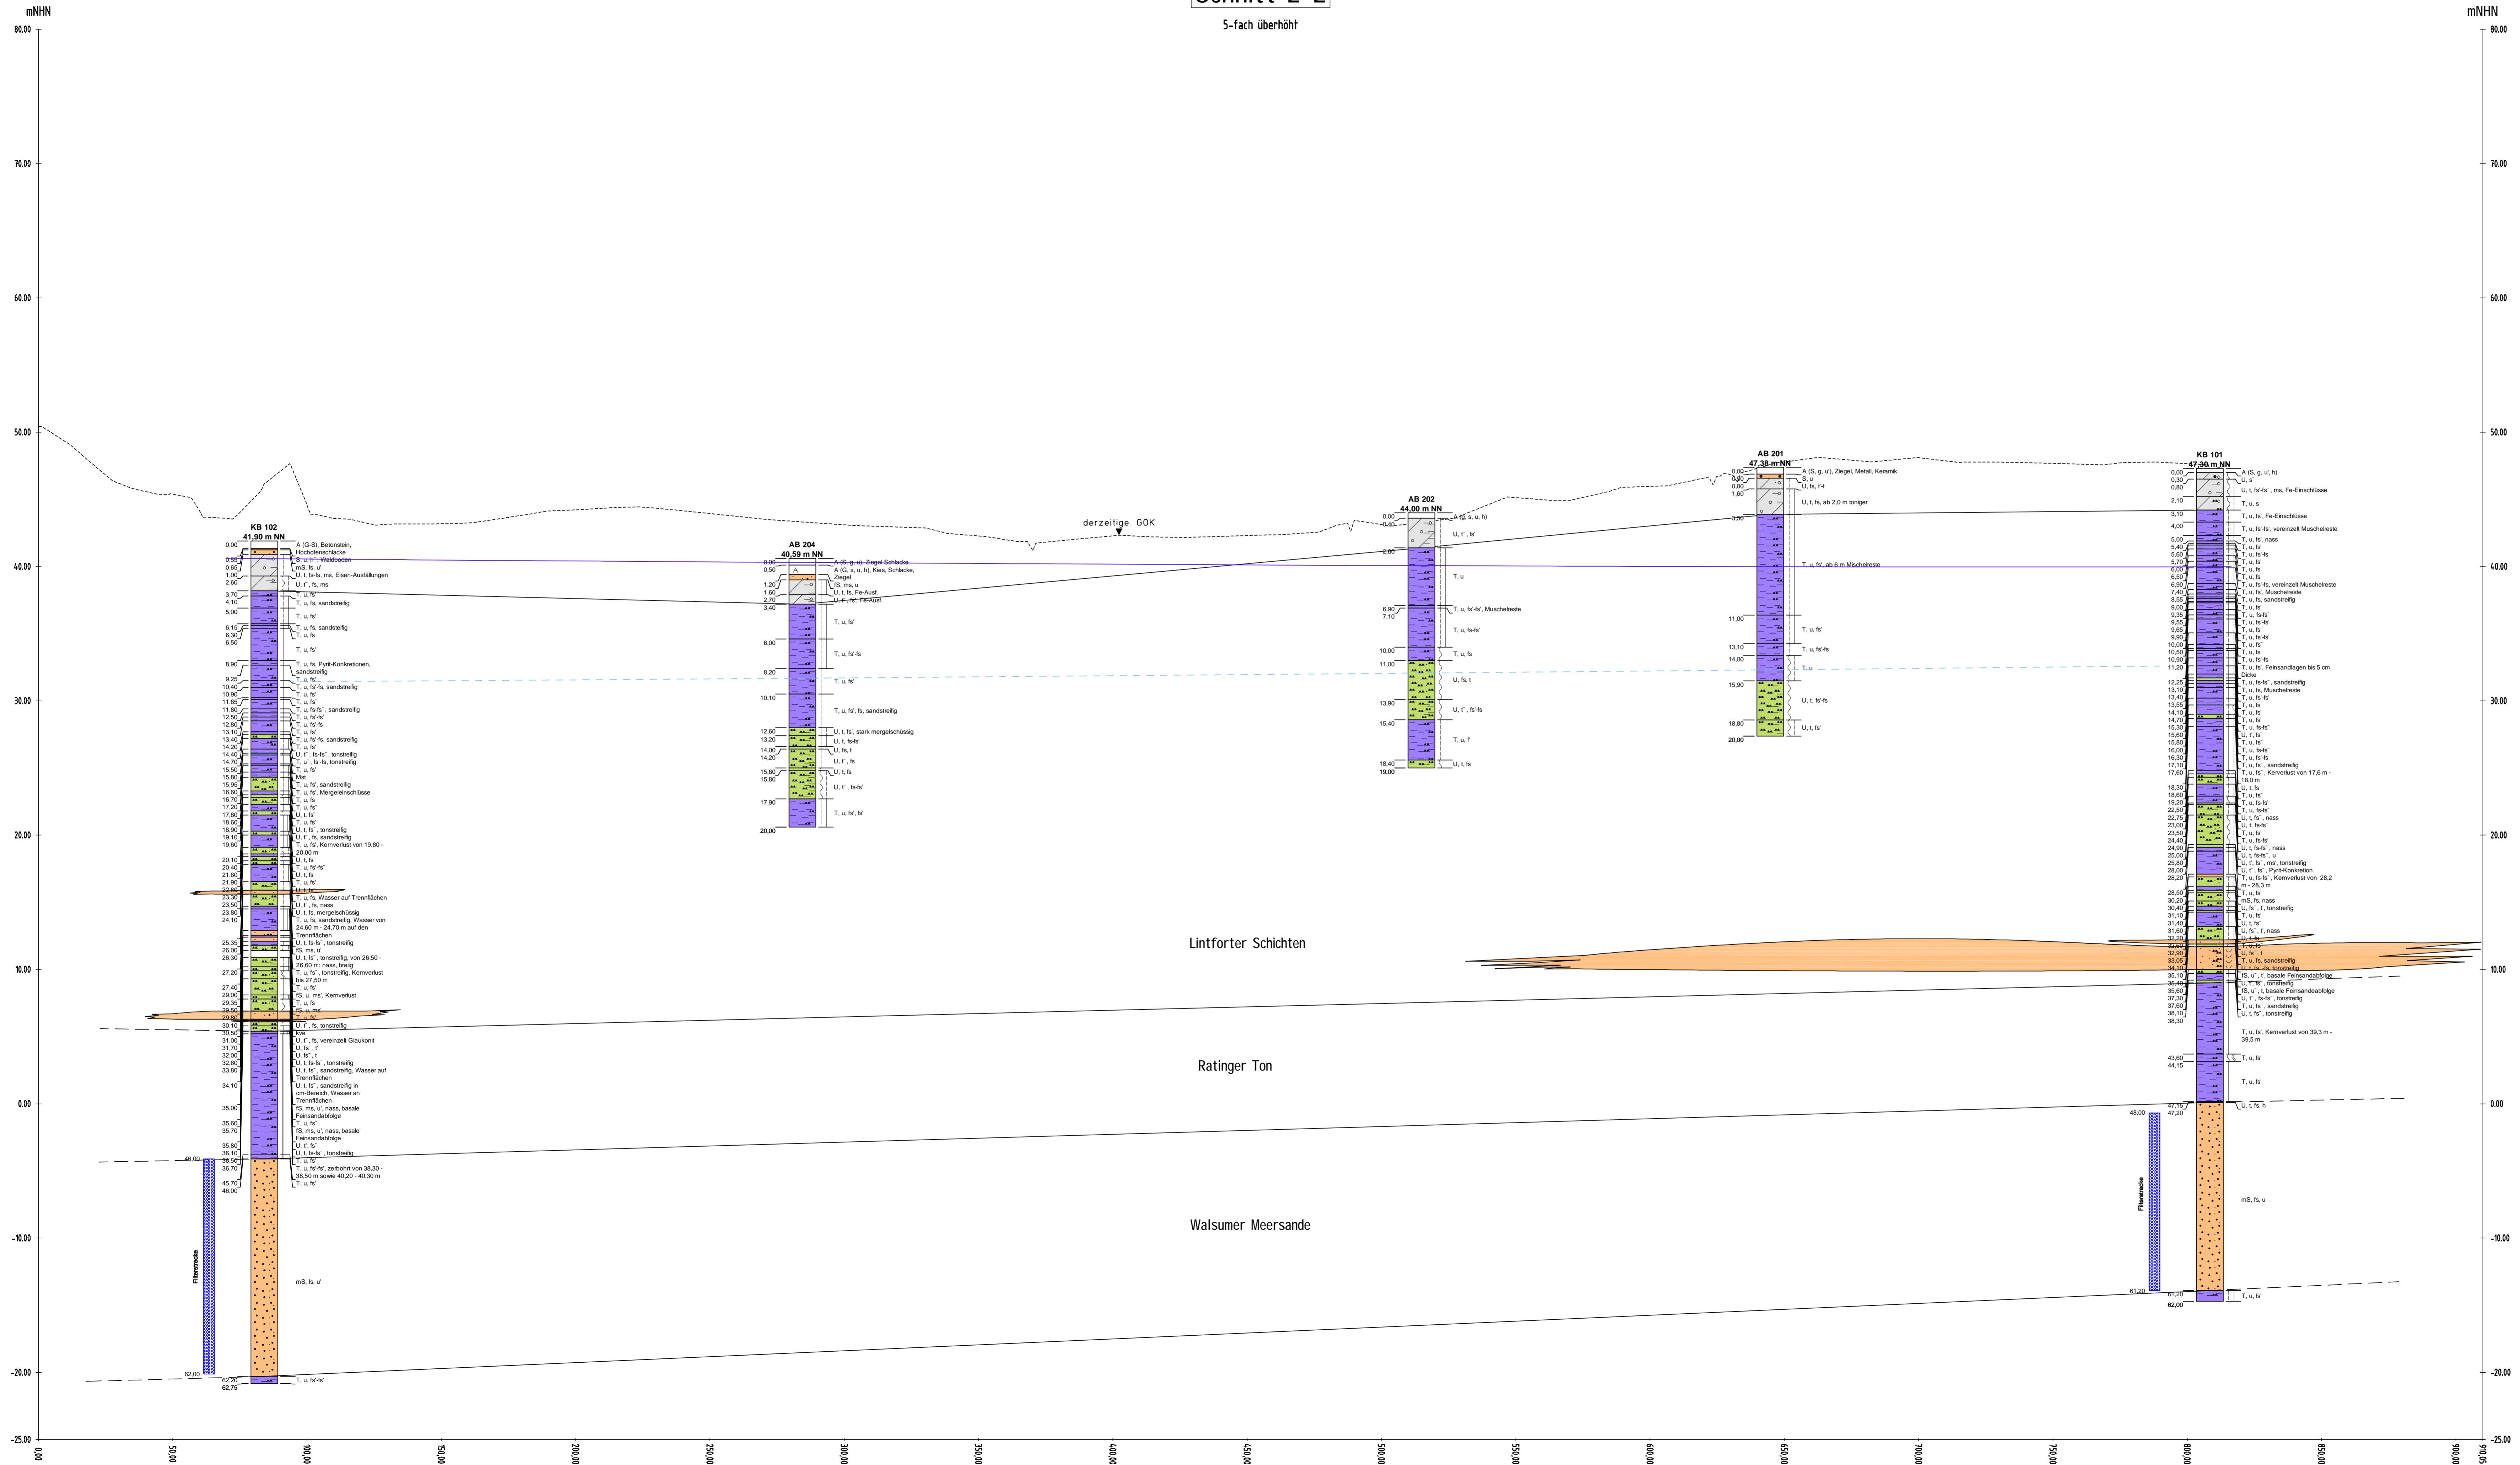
mNHN

Schnitt 2-2
5-fach überhöht

mNHN

80.00
70.00
60.00
50.00
40.00
30.00
20.00
10.00
0.00
-10.00
-20.00
-25.00

derzeitige GOK

KB 102
41,90 m NN

0,00 A (G-S), Betonstein, Hochofenschlacke
0,55 S, u, h', Waldboden
0,65 mS, fs, u'
1,00 U, t, fs-fs, ms, Eisen-Ausfällungen
2,60 U, t', fs, ms
3,70 T, u, fs'
4,10 T, u, fs, sandstreifig
5,00 T, u, fs'
6,15 T, u, fs, sandstreifig
6,30 T, u, fs
6,50 T, u, fs'
8,90 T, u, fs, Pyrit-Konkretionen, sandstreifig
9,25 T, u, fs'
10,40 T, u, fs'-fs, sandstreifig
10,90 T, u, fs'
11,65 T, u, fs'
11,80 T, u, fs-fs', sandstreifig
12,50 T, u, fs'-fs'
12,80 T, u, fs'-fs
13,10 T, u, fs'
13,40 T, u, fs'-fs, sandstreifig
14,20 T, u, fs'
14,40 U, t', fs-fs', tonstreifig
14,70 T, u', fs'-fs, tonstreifig
15,50 T, u, fs'
15,80 Mst
15,95 T, u, fs', sandstreifig
16,60 T, u, fs', Mergeleinschlüsse
16,70 T, u, fs
17,20 T, u, fs'
17,60 U, t, fs'
18,60 T, u, fs'
18,90 U, t, fs', tonstreifig
19,10 U, t', fs, sandstreifig
19,60 T, u, fs', Kernverlust von 19,80 - 20,00 m
20,10 U, t, fs
20,40 T, u, fs'-fs'
21,60 U, t, fs
21,90 T, u, fs'
22,80 U, t, fs'
23,30 T, u, fs, Wasser auf Trennflächen
23,50 U, t', fs, nass
23,80 U, t, fs, mergelschüssig
24,10 T, u, fs, sandstreifig, Wasser von 24,60 m - 24,70 m auf den Trennflächen
25,35 U, t, fs-fs', tonstreifig
26,00 fS, ms, u'
26,30 U, t, fs', tonstreifig, von 26,50 - 26,60 m: nass, breiig
27,20 T, u, fs', tonstreifig, Kernverlust bis 27,50 m
27,40 T, u, fs'
29,00 fS, u, ms', Kernverlust
29,35 T, u, fs
29,50 fS, u, ms
29,80 T, u, fs'
30,10 U, t', fs, tonstreifig
30,50 kve
31,00 U, t', fs, vereinzelt Glaukonit
31,70 U, fs', t'
32,00 U, fs', t
32,60 U, t, fs-fs', tonstreifig
33,80 U, t, fs', sandstreifig, Wasser auf Trennflächen
34,10 U, t, fs', sandstreifig in cm-Bereich, Wasser an Trennflächen
35,00 fS, ms, u', nass, basale Feinsandabfolge
35,60 T, u, fs'
35,70 fS, ms, u', nass, basale Feinsandabfolge
35,80 U, t', fs'
36,10 U, t, fs-fs', tonstreifig
36,50 T, u, fs
36,70 T, u, fs'-fs', zerbohrt von 38,30 - 38,50 m sowie 40,20 - 40,30 m
45,70 T, u, fs'
46,00
mS, fs, u'
62,20 T, u, fs'-fs'
62,75
46,00
62,00
Filterstrecke

AB 204
40,59 m NN
0,00 A (S, g, u), Ziegel Schlacke
0,50 A (G, s, u, h), Kies, Schlacke, Ziegel
1,20 fS, ms, u
1,60 U, t, fs, Fe-Ausf.
2,70 U, t', fs', Fe-Ausf.
3,40 T, u, fs'
6,00 T, u, fs'-fs
8,20 T, u, fs'
10,10 T, u, fs', fs, sandstreifig
12,60 U, t', fs', stark mergelschüssig
13,20 U, t, fs-fs'
14,00 U, fs, t
14,20 U, t', fs
15,60 U, t, fs
15,80 U, t', fs-fs'
17,90 T, u, fs', fs
20,00

AB 202
44,00 m NN
0,00 A (g, s, u, h)
0,40 U, t', fs'
2,60 T, u
6,90 T, u, fs'-fs', Muschelreste
7,10 T, u, fs-fs'
10,00 T, u, fs
11,00 U, fs, t
13,90 U, t', fs'-fs
15,40 T, u, f
18,40 U, t, fs
19,00

AB 201
47,38 m NN
0,00 A (S, g, u'), Ziegel, Metall, Keramik
0,30 S, u
0,80 U, fs, f-t
1,60 U, t, fs, ab 2,0 m toniger
3,30 T, u, fs', ab 6 m Muschelreste
11,00 T, u, fs'
13,10 T, u, fs'-fs
14,00 T, u
15,90 T, u, fs'-fs
18,80 U, t, fs'
20,00

KB 101
47,30 m NN
0,00 A (S, g, u', h)
0,30 U, s'
0,80 U, t, fs'-fs', ms, Fe-Einschlüsse
2,10 T, u, s
3,10 T, u, fs', Fe-Einschlüsse
4,00 T, u, fs'-fs', vereinzelt Muschelreste
5,00 T, u, fs', nass
5,40 T, u, fs'
5,60 T, u, fs'-fs
5,70 U, t, fs
6,00 T, u, fs
6,50 T, u, fs
6,90 T, u, fs'-fs, vereinzelt Muschelreste
7,40 T, u, fs', Muschelreste
8,55 T, u, fs, sandstreifig
9,00 T, u, fs'
9,35 T, u, fs-fs'
9,55 T, u, fs'-fs'
9,65 T, u, fs
9,90 T, u, fs'-fs'
10,00 T, u, fs'
10,50 T, u, fs
10,90 T, u, fs'-fs
11,20 T, u, fs', Feinsandlagen bis 5 cm Dicke
12,25 T, u, fs'-fs', sandstreifig
13,10 T, u, fs, Muschelreste
13,40 T, u, fs'-fs'
13,55 T, u, fs
14,10 T, u, fs'
14,70 T, u, fs
15,30 T, u, fs-fs'
15,60 U, t', fs'
15,80 U, t, fs'
16,00 T, u, fs'-fs'
16,40 T, u, fs'-fs
17,10 T, u, fs', sandstreifig
17,60 T, u, fs', Kernverlust von 17,6 m - 18,0 m
18,30 U, t, fs
18,60 T, u, fs'
19,20 T, u, fs'-fs'
22,50 T, u, fs-fs'
22,75 U, t, fs', nass
23,00 U, t, fs-fs'
23,50 T, u, fs'
24,40 T, u, fs'-fs'
24,90 U, t, fs-fs', nass
25,00 U, t, fs-fs', u
25,80 U, t', fs', ms', tonstreifig
28,00 U, t', fs', Pyrit-Konkretion
28,20 T, u, fs-fs', Kernverlust von 28,2 m - 28,3 m
28,50 T, u, fs'
30,20 mS, fs, nass
30,40 U, fs', t', tonstreifig
31,10 T, u, fs'
31,40 U, t, fs'
31,60 U, fs', t', nass
32,20 U, t, fs
32,60 T, u, fs
32,90 U, fs', t
33,05 T, u, fs, sandstreifig
34,10 U, t, fs'-fs, tonstreifig
35,10 fS, u', t', basale Feinsandabfolge
35,40 U, t, fs', tonstreifig
35,60 fS, u', t, basale Feinsandabfolge
37,30 U, t', fs-fs', tonstreifig
37,60 T, u, fs', sandstreifig
38,10 U, t, fs', tonstreifig
38,30 T, u, fs', Kernverlust von 39,3 m - 39,5 m
43,60 T, u, fs'
44,15 T, u, fs'
47,15 U, t, fs, h
47,20 mS, fs, u
61,20 T, u, fs'
62,00
48,00
61,20
Filterstrecke

Lintforter Schichten
Ratinger Ton
Walsumer Meersande

0.00
50.00
100.00
150.00
200.00
250.00
300.00
350.00
400.00
450.00
500.00
550.00
600.00
650.00
700.00
750.00
800.00
850.00
900.00
910.00